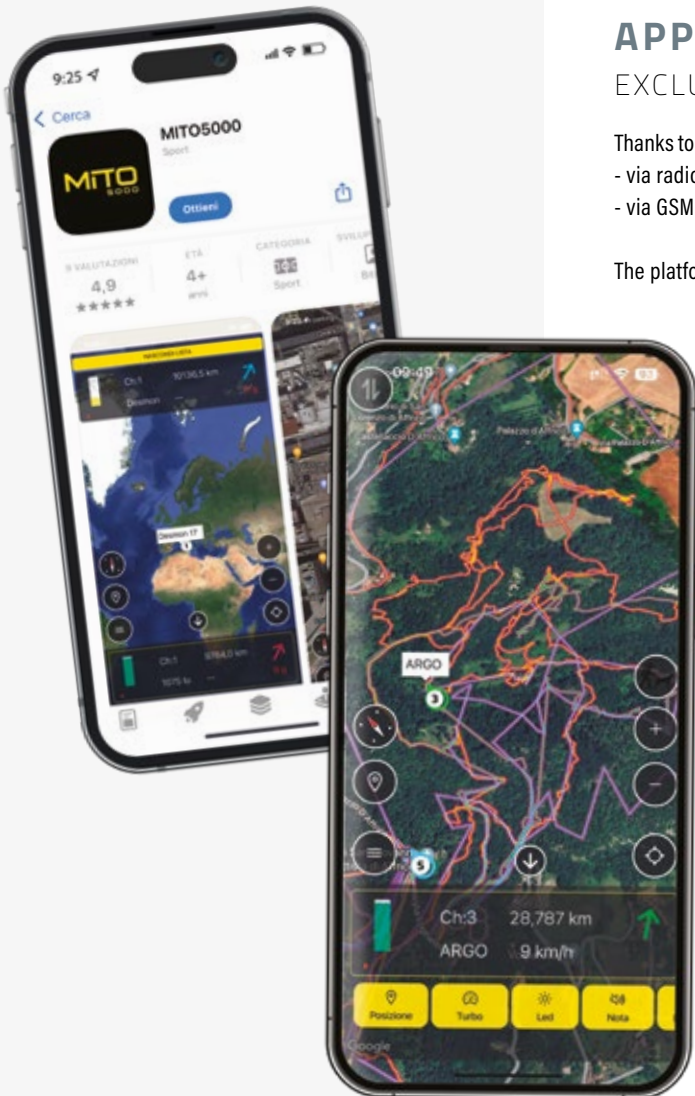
APP
EXCLU

Thanks to
- via radio
- via GSM

The platfo

9:25
Cerca
MITO5000
Sport
MITO 5000
Ottieni
9 VALUTAZIONI
4,9
★★★★★
ETÀ
4+
anni
CATEGORIA
Sport
SVILU
Ch:1
10136,5 km
Desmon
Desmon 17
Ch:1
5764,0 km
1075 ft

09:49
Palazzo d'Arco
ARGO
3
5
Ch:3
28,787 km
ARGO
9 km/h
Posizione
Turbo
Led
Nota
Google